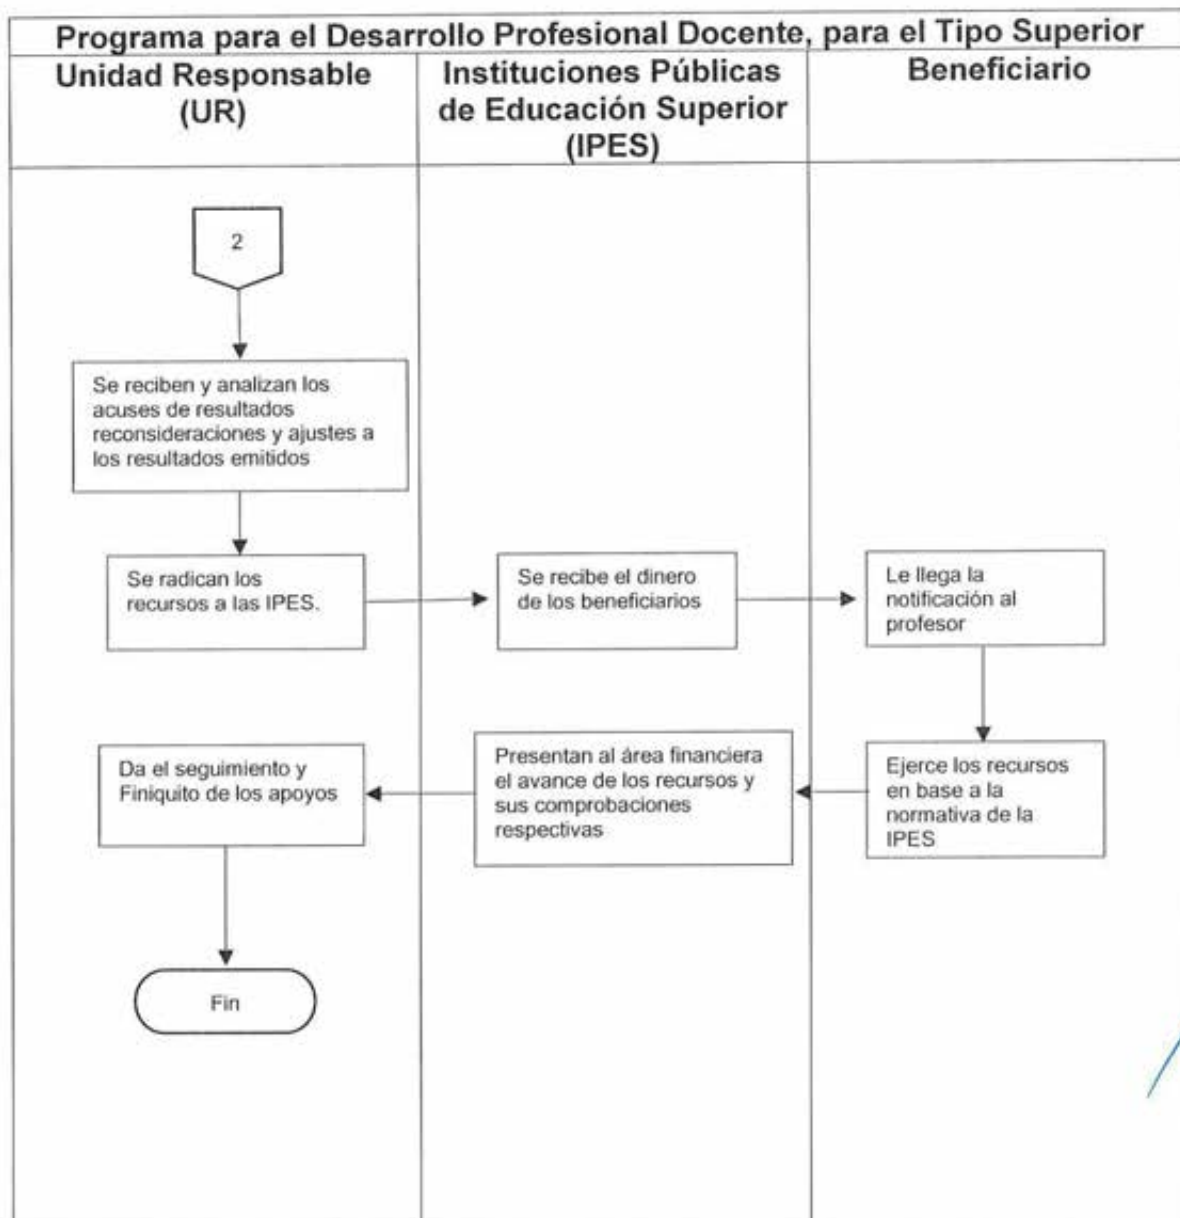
Programa para el Desarrollo Profesional Docente, para el Tipo Superior

| Unidad Responsable (UR) | Instituciones Públicas de Educación Superior (IPES) | Beneficiario |
|---|---|---|

2

Se reciben y analizan los acuses de resultados reconsideraciones y ajustes a los resultados emitidos

Se radican los recursos a las IPES.

Se recibe el dinero de los beneficiarios

Le llega la notificación al profesor

Ejerce los recursos en base a la normativa de la IPES

Presentan al área financiera el avance de los recursos y sus comprobaciones respectivas

Da el seguimiento y Finiquito de los apoyos

Fin